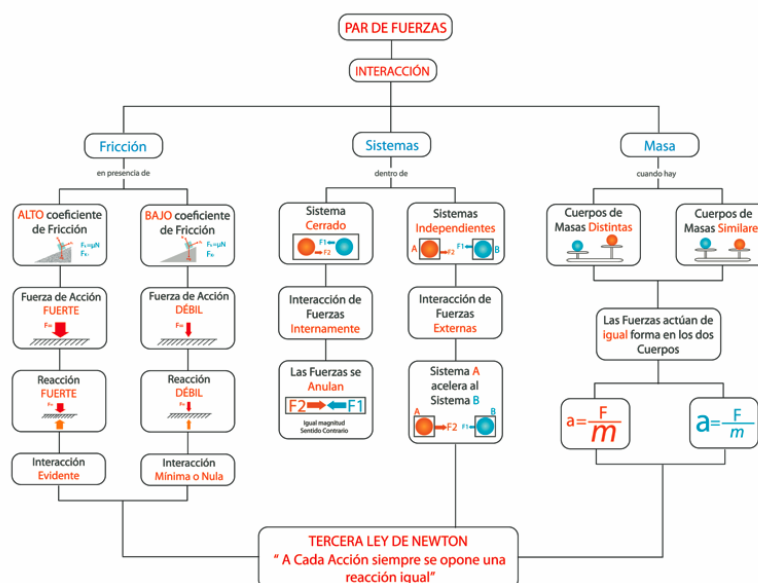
PAR DE FUERZAS

INTERACCIÓN

Fricción

en presencia de

Sistemas

dentro de

Masa

cuando hay

ALTO coeficiente de Fricción

$F_r=\mu N$
$F_N$

BAJO coeficiente de Fricción

$F_r=\mu N$
$F_N$

Sistema Cerrado

F1
F2

Sistemas Independientes

A
F2
F1
B

Cuerpos de Masas Distintas

Cuerpos de Masas Similare

Fuerza de Acción FUERTE

$F_N$

Fuerza de Acción DÉBIL

$F_N$

Interacción de Fuerzas Internamente

Interacción de Fuerzas Externas

Las Fuerzas actúan de igual forma en los dos Cuerpos

Reacción FUERTE

$F_N$

Reacción DÉBIL

$F_N$

Las Fuerzas se Anulan

F2
F1

Igual magnitud
Sentido Contrario

Sistema A acelera al Sistema B

A
F2
F1
B

$a=\frac{F}{m}$

$a=\frac{F}{m}$

Interacción Evidente

Interacción Mínima o Nula

TERCERA LEY DE NEWTON
" A Cada Acción siempre se opone una reacción igual"